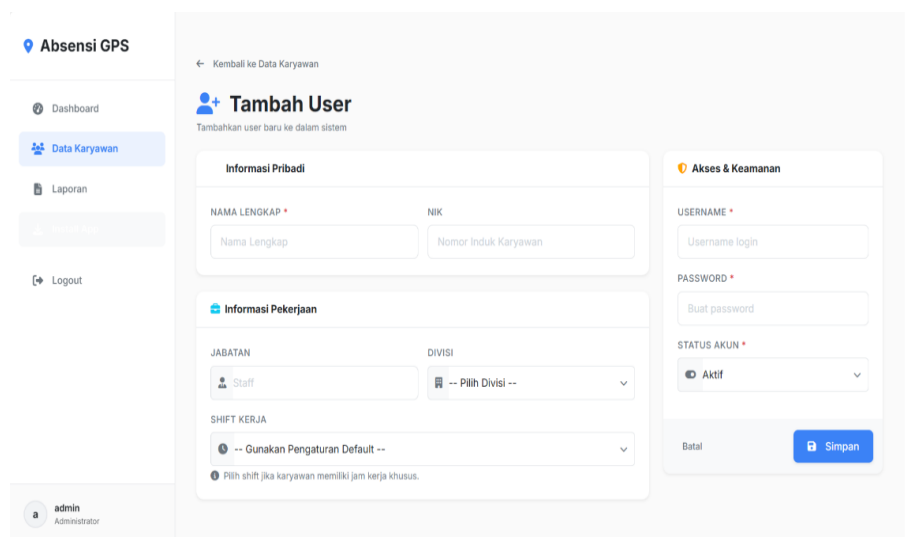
Absensi GPS

Dashboard

Data Karyawan

Laporan

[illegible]

Logout

a admin
Administrator

← Kembali ke Data Karyawan

Tambah User

Tambahkan user baru ke dalam sistem

Informasi Pribadi

NAMA LENGKAP *

Nama Lengkap

NIK

Nomor Induk Karyawan

Informasi Pekerjaan

JABATAN

Staff

DIVISI

-- Pilih Divisi --

SHIFT KERJA

-- Gunakan Pengaturan Default --

Pilih shift jika karyawan memiliki jam kerja khusus.

Akses & Keamanan

USERNAME *

Username login

PASSWORD *

Buat password

STATUS AKUN *

Aktif

Batal

Simpan